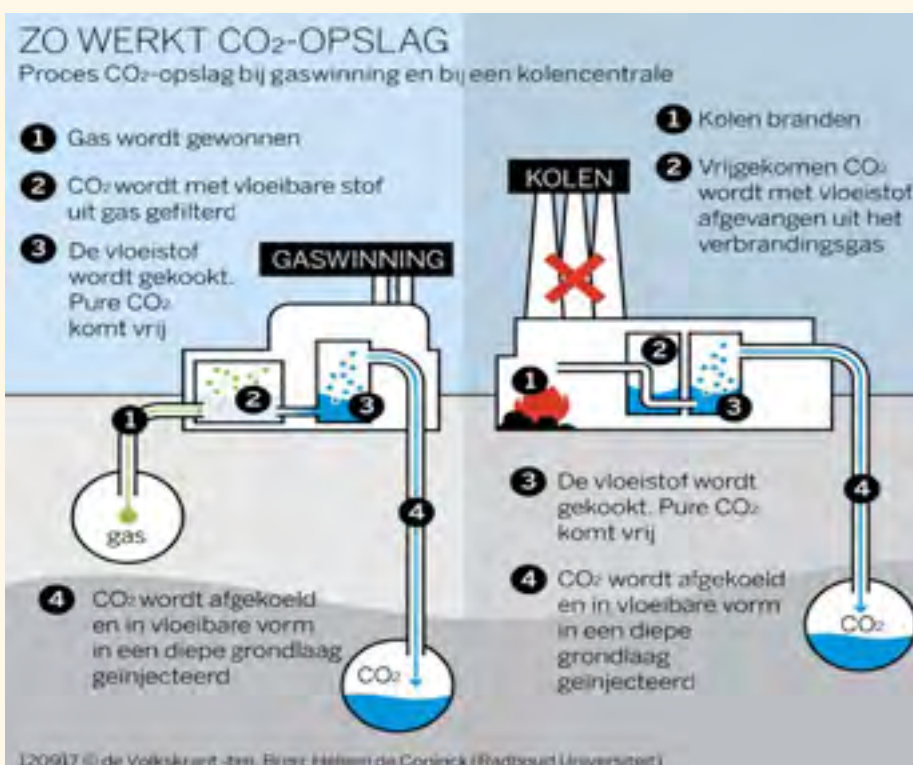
ZO WERKT $CO_2$-OPSLAG
Proces $CO_2$-opslag bij gaswinning en bij een kolencentrale

1 Gas wordt gewonnen

2 $CO_2$ wordt met vloeibare stof uit gas gefilterd

3 De vloeistof wordt gekookt. Pure $CO_2$ komt vrij

GASWINNING

1

2

3

gas

4

4 $CO_2$ wordt afgekoeld en in vloeibare vorm in een diepe grondlaag geïnjecteerd

$CO_2$

1 Kolen branden

2 Vrijgekomen $CO_2$ wordt met vloeistof afgevangen uit het verbrandingsgas

KOLEN

1

2

3

4

3 De vloeistof wordt gekookt. Pure $CO_2$ komt vrij

4 $CO_2$ wordt afgekoeld en in vloeibare vorm in een diepe grondlaag geïnjecteerd

$CO_2$

120917 © de Volkskrant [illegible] Heleen de Coninck (Radboud Universiteit)